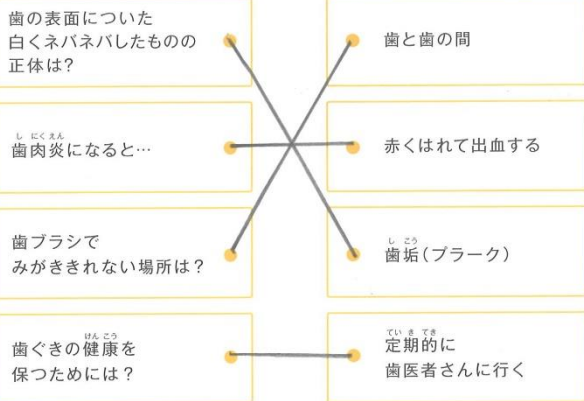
歯の表面についた白くネバネバしたものの正体は？

しにくえん
歯肉炎になると…

歯ブラシでみがききれない場所は？

けんこう
歯ぐきの健康を保つためには？

歯と歯の間

赤くはれて出血する

しこう
歯垢（プラーク）

ていきてき
定期的に歯医者さんに行く